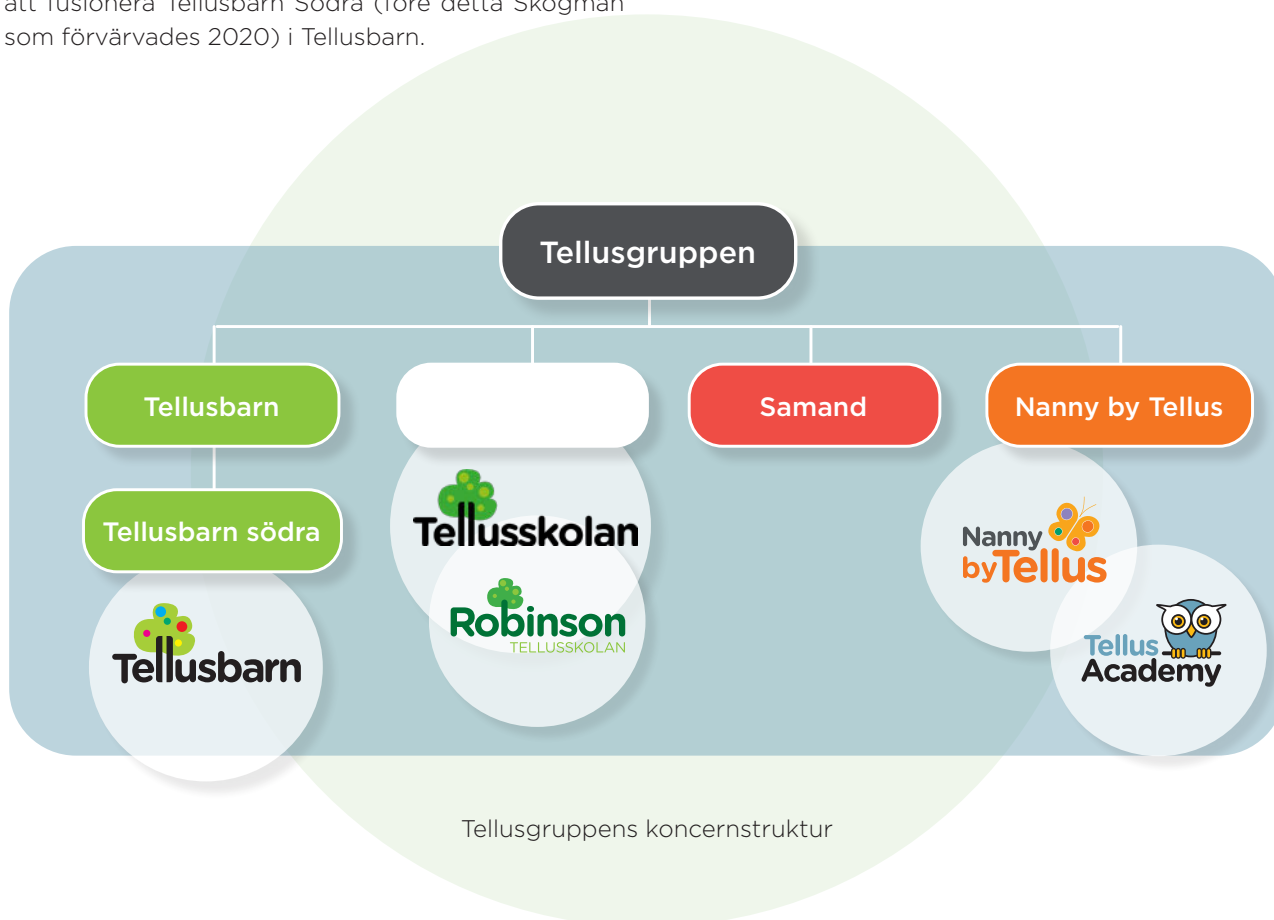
att fusionera Tellusbarn Södra (före detta Skogman som förvärvades 2020) i Tellusbarn.

Tellusgruppen

Tellusbarn

Samand

Nanny by Tellus

Tellusbarn södra

Tellusskolan

Robinson
TELLUSSKOLAN

Nanny by Tellus

Tellusbarn

Tellus Academy

Tellusgruppens koncernstruktur